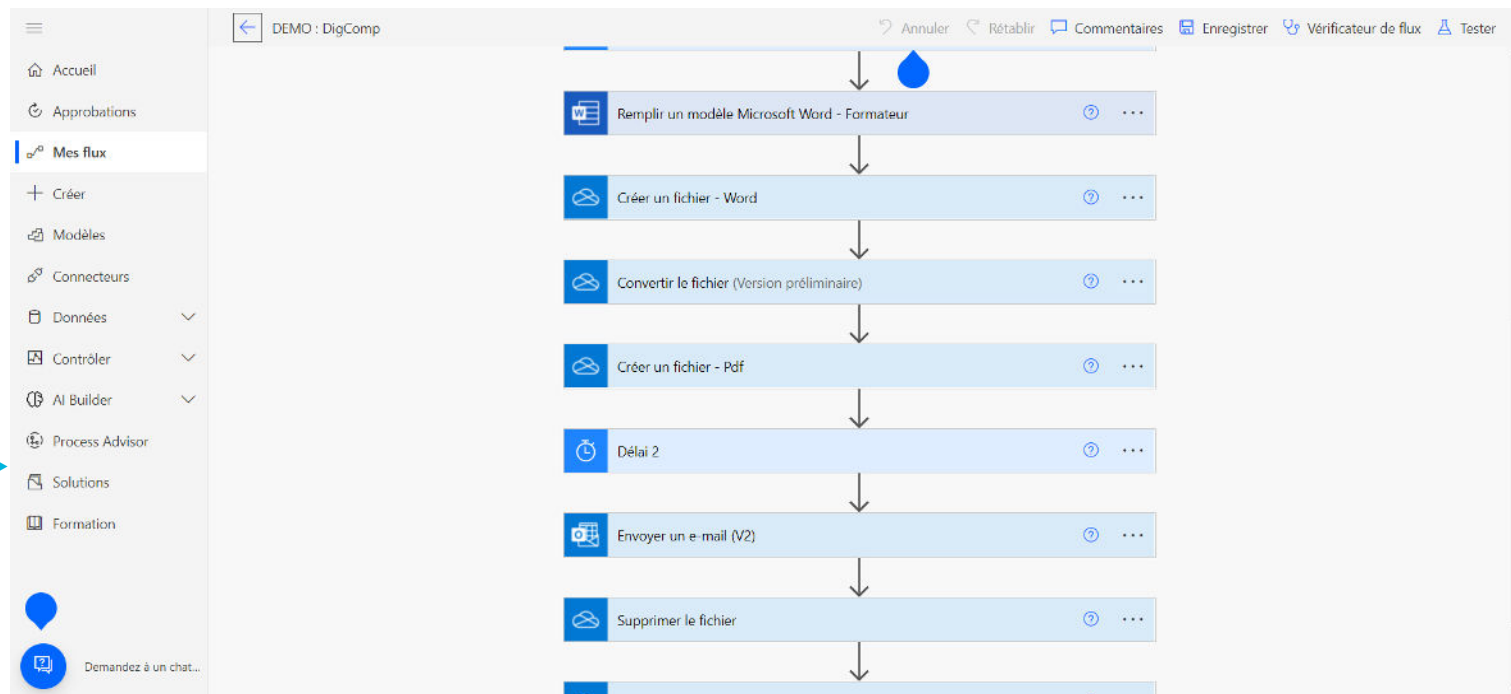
Accueil
Approbations
Mes flux
Créer
Modèles
Connecteurs
Données
Contrôler
AI Builder
Process Advisor
Solutions
Formation

Demandez à un chat...

DEMO : DigComp

Annuler
Rétablir
Commentaires
Enregistrer
Vérificateur de flux
Tester

Remplir un modèle Microsoft Word - Formateur

Créer un fichier - Word

Convertir le fichier (Version préliminaire)

Créer un fichier - Pdf

Délai 2

Envoyer un e-mail (V2)

Supprimer le fichier